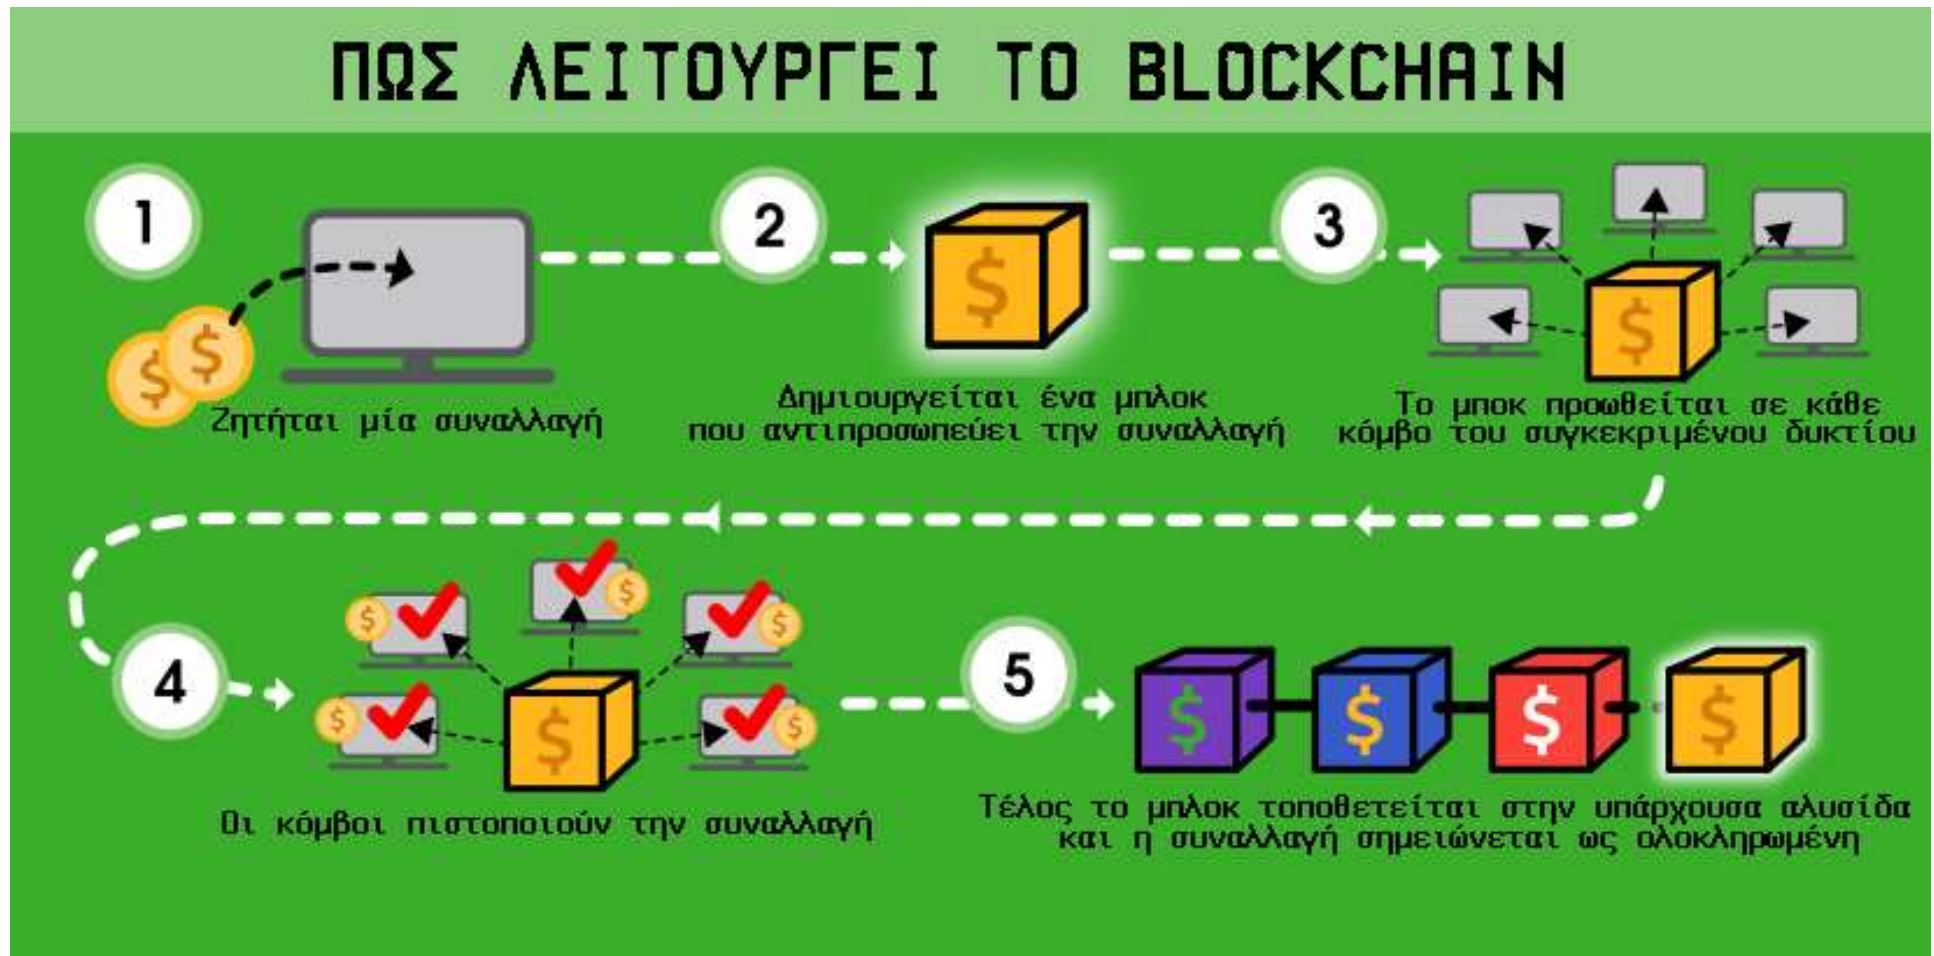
ΠΩΣ ΛΕΙΤΟΥΡΓΕΙ ΤΟ BLOCKCHAIN

1

Ζητήται μία συναλλαγή

2

Δημιουργείται ένα μπλοκ που αντιπροσωπεύει την συναλλαγή

3

Το μποκ προωθείται σε κάθε κόμβο του συγκεκριμένου δυκτίου

4

Οι κόμβοι πιστοποιούν την συναλλαγή

5

Τέλος το μπλοκ τοποθετείται στην υπάρχουσα αλυσίδα και η συναλλαγή σημειώνεται ως ολοκληρωμένη